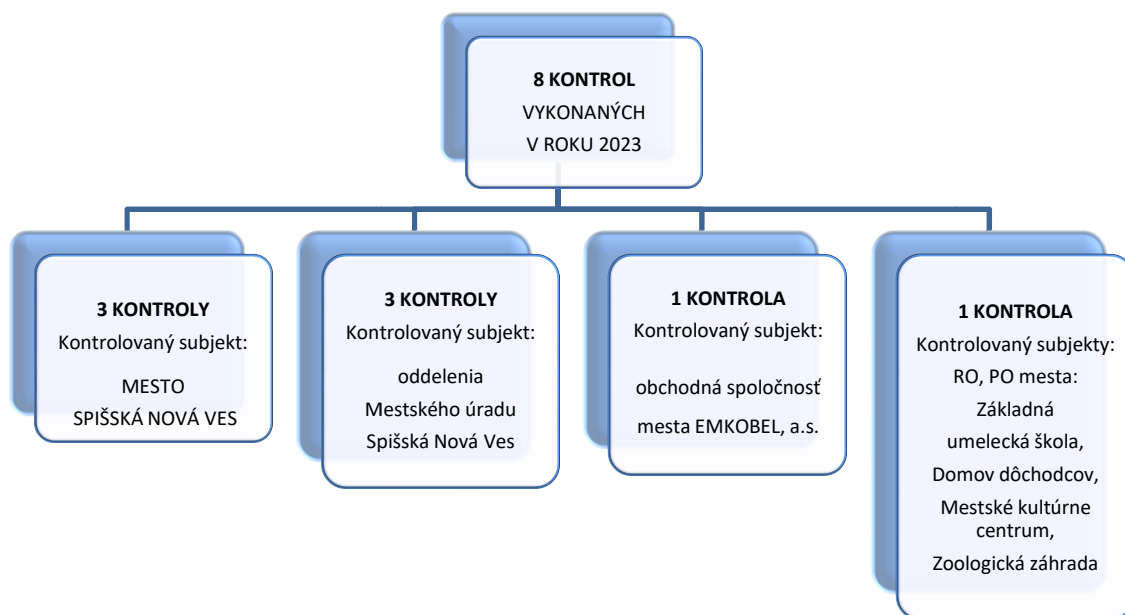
**8 KONTROL**
VYKONANÝCH
V ROKU 2023

**3 KONTROLY**
Kontrolovaný subjekt:
MESTO
SPIŠSKÁ NOVÁ VES

**3 KONTROLY**
Kontrolovaný subjekt:
oddelenia
Mestského úradu
Spišská Nová Ves

**1 KONTROLA**
Kontrolovaný subjekt:
obchodná spoločnosť
mesta EMKOBEL, a.s.

**1 KONTROLA**
Kontrolovaný subjekty:
RO, PO mesta:
Základná
umelecká škola,
Domov dôchodcov,
Mestské kultúrne
centrum,
Zoologická záhrada